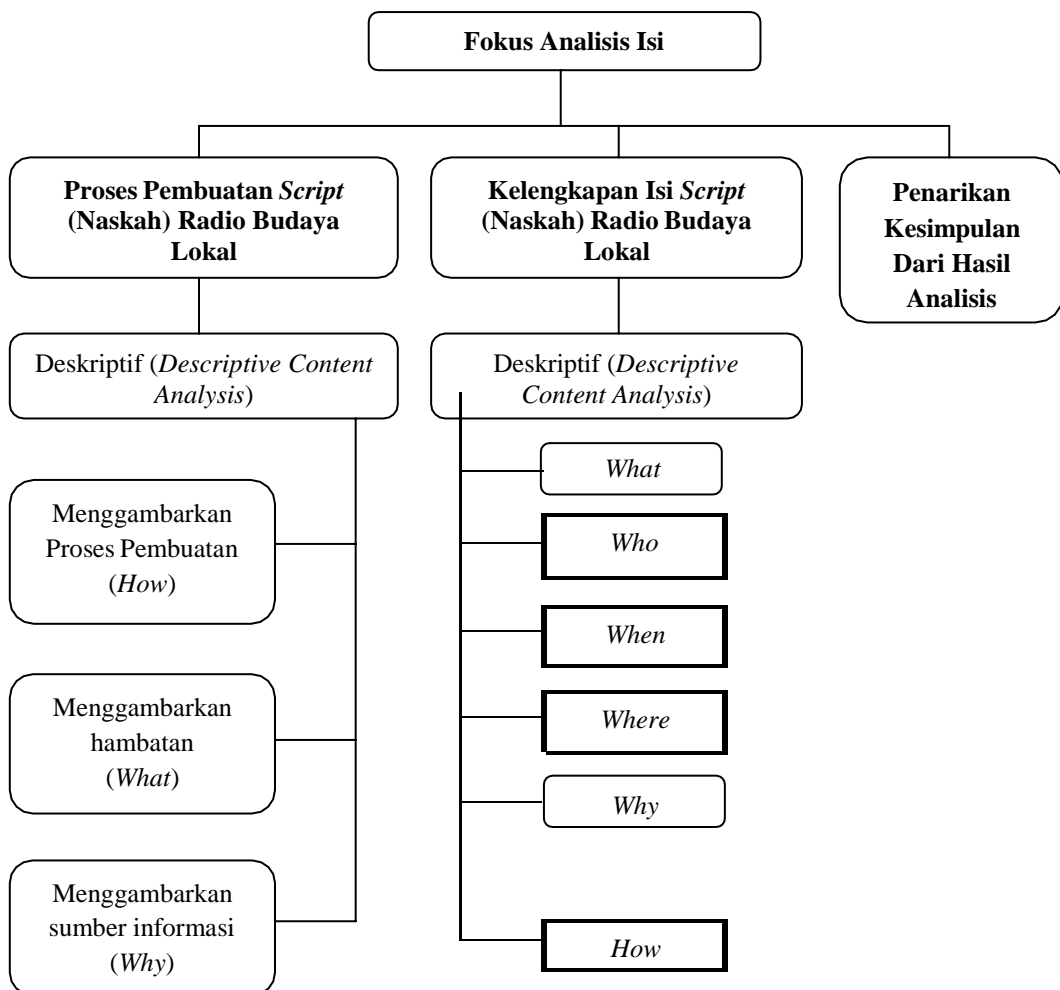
Fokus Analisis Isi

Proses Pembuatan Script (Naskah) Radio Budaya Lokal

Kelengkapan Isi Script (Naskah) Radio Budaya Lokal

Penarikan Kesimpulan Dari Hasil Analisis

Deskriptif (Descriptive Content Analysis)

Deskriptif (Descriptive Content Analysis)

Menggambarkan Proses Pembuatan (How)

Menggambarkan hambatan (What)

Menggambarkan sumber informasi (Why)

What

Who

When

Where

Why

How